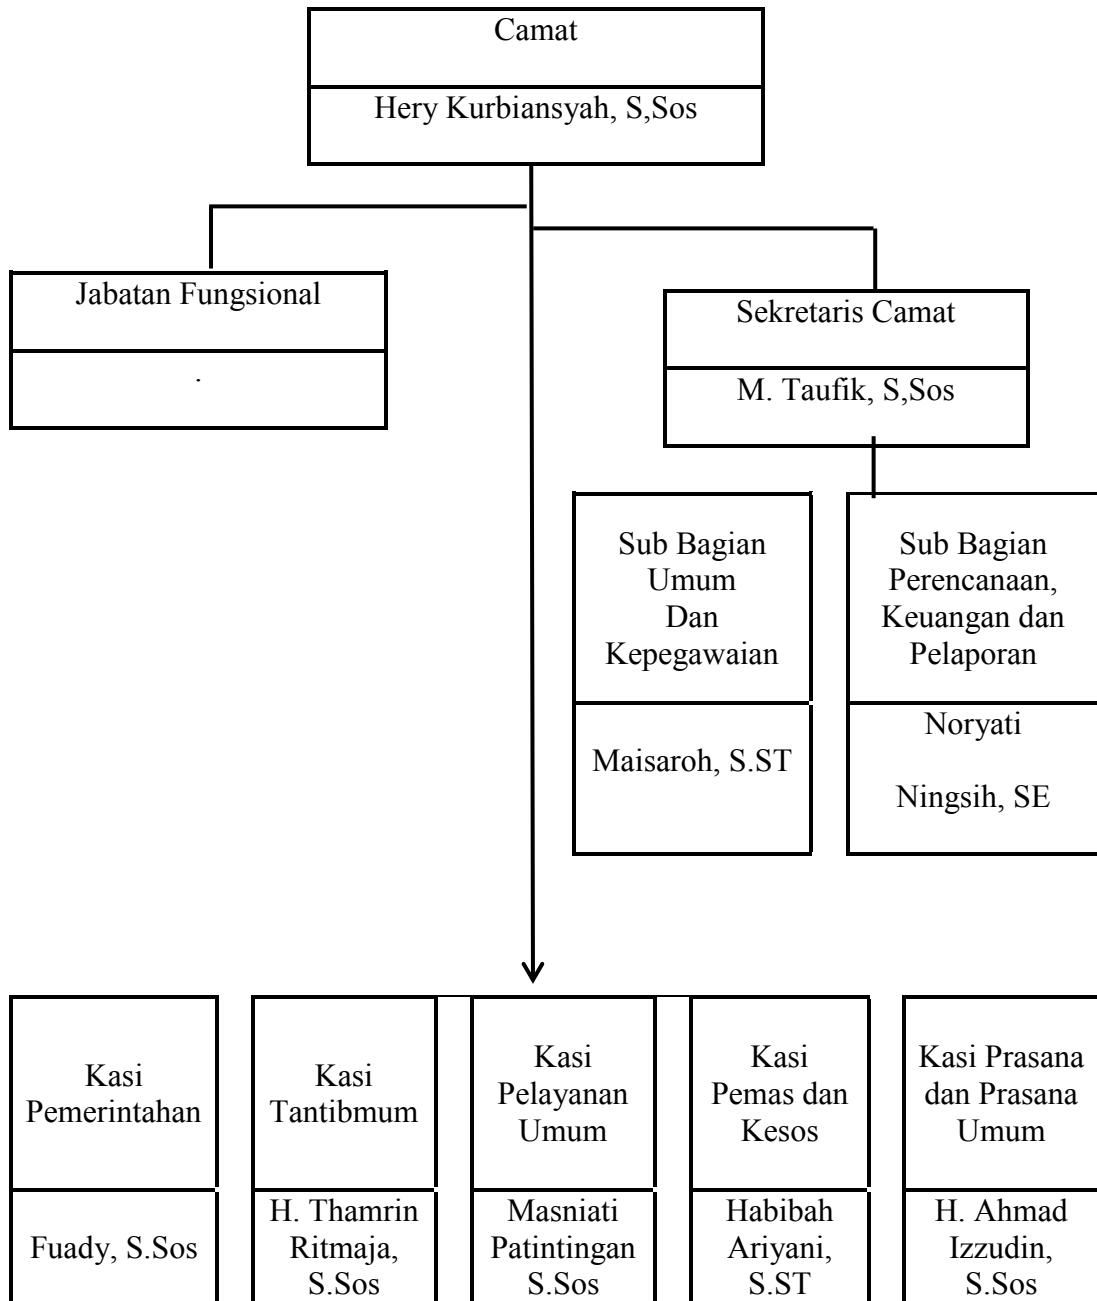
Camat

Hery Kurbiansyah, S,Sos

Jabatan Fungsional

.

Sekretaris Camat

M. Taufik, S,Sos

Sub Bagian Umum Dan Kepegawaian

Maisaroh, S.ST

Sub Bagian Perencanaan, Keuangan dan Pelaporan

Noryati

Ningsih, SE

Kasi Pemerintahan

Fuady, S.Sos

Kasi Tantibmum

H. Thamrin Ritmaja, S.Sos

Kasi Pelayanan Umum

Masniati Patintingan S.Sos

Kasi Pemas dan Kesos

Habibah Ariyani, S.ST

Kasi Prasana dan Prasana Umum

H. Ahmad Izzudin, S.Sos